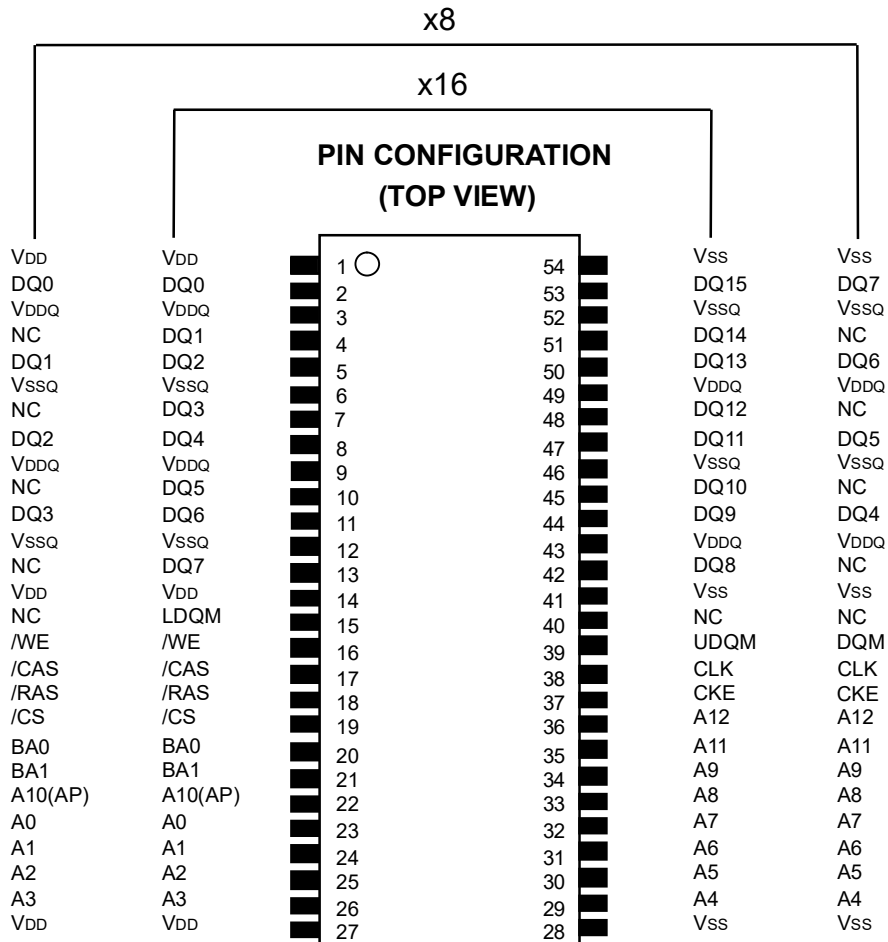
x8

x16

PIN CONFIGURATION
(TOP VIEW)

| x8 | x16 | Pin | Pin | x16 | x8 |
|---|---|---|---|---|---|
| VDD | VDD | 1 | 54 | VSS | VSS |
| DQ0 | DQ0 | 2 | 53 | DQ15 | DQ7 |
| VDDQ | VDDQ | 3 | 52 | VSSQ | VSSQ |
| NC | DQ1 | 4 | 51 | DQ14 | NC |
| DQ1 | DQ2 | 5 | 50 | DQ13 | DQ6 |
| VSSQ | VSSQ | 6 | 49 | VDDQ | VDDQ |
| NC | DQ3 | 7 | 48 | DQ12 | NC |
| DQ2 | DQ4 | 8 | 47 | DQ11 | DQ5 |
| VDDQ | VDDQ | 9 | 46 | VSSQ | VSSQ |
| NC | DQ5 | 10 | 45 | DQ10 | NC |
| DQ3 | DQ6 | 11 | 44 | DQ9 | DQ4 |
| VSSQ | VSSQ | 12 | 43 | VDDQ | VDDQ |
| NC | DQ7 | 13 | 42 | DQ8 | NC |
| VDD | VDD | 14 | 41 | VSS | VSS |
| NC | LDQM | 15 | 40 | NC | NC |
| /WE | /WE | 16 | 39 | UDQM | DQM |
| /CAS | /CAS | 17 | 38 | CLK | CLK |
| /RAS | /RAS | 18 | 37 | CKE | CKE |
| /CS | /CS | 19 | 36 | A12 | A12 |
| BA0 | BA0 | 20 | 35 | A11 | A11 |
| BA1 | BA1 | 21 | 34 | A9 | A9 |
| A10(AP) | A10(AP) | 22 | 33 | A8 | A8 |
| A0 | A0 | 23 | 32 | A7 | A7 |
| A1 | A1 | 24 | 31 | A6 | A6 |
| A2 | A2 | 25 | 30 | A5 | A5 |
| A3 | A3 | 26 | 29 | A4 | A4 |
| VDD | VDD | 27 | 28 | VSS | VSS |